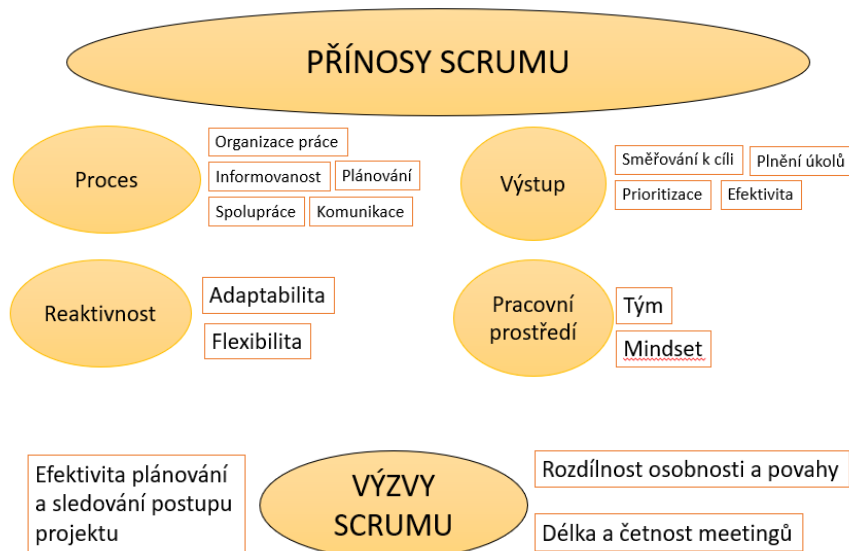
PŘÍNOSY SCRUMU

Proces

Organizace práce

Informovanost

Plánování

Spolupráce

Komunikace

Výstup

Směřování k cíli

Plnění úkolů

Prioritizace

Efektivita

Reaktivnost

Adaptabilita

Flexibilita

Pracovní prostředí

Tým

Mindset

Efektivita plánování a sledování postupu projektu

VÝZVY SCRUMU

Rozdílnost osobnosti a povahy

Délka a četnost meetingů